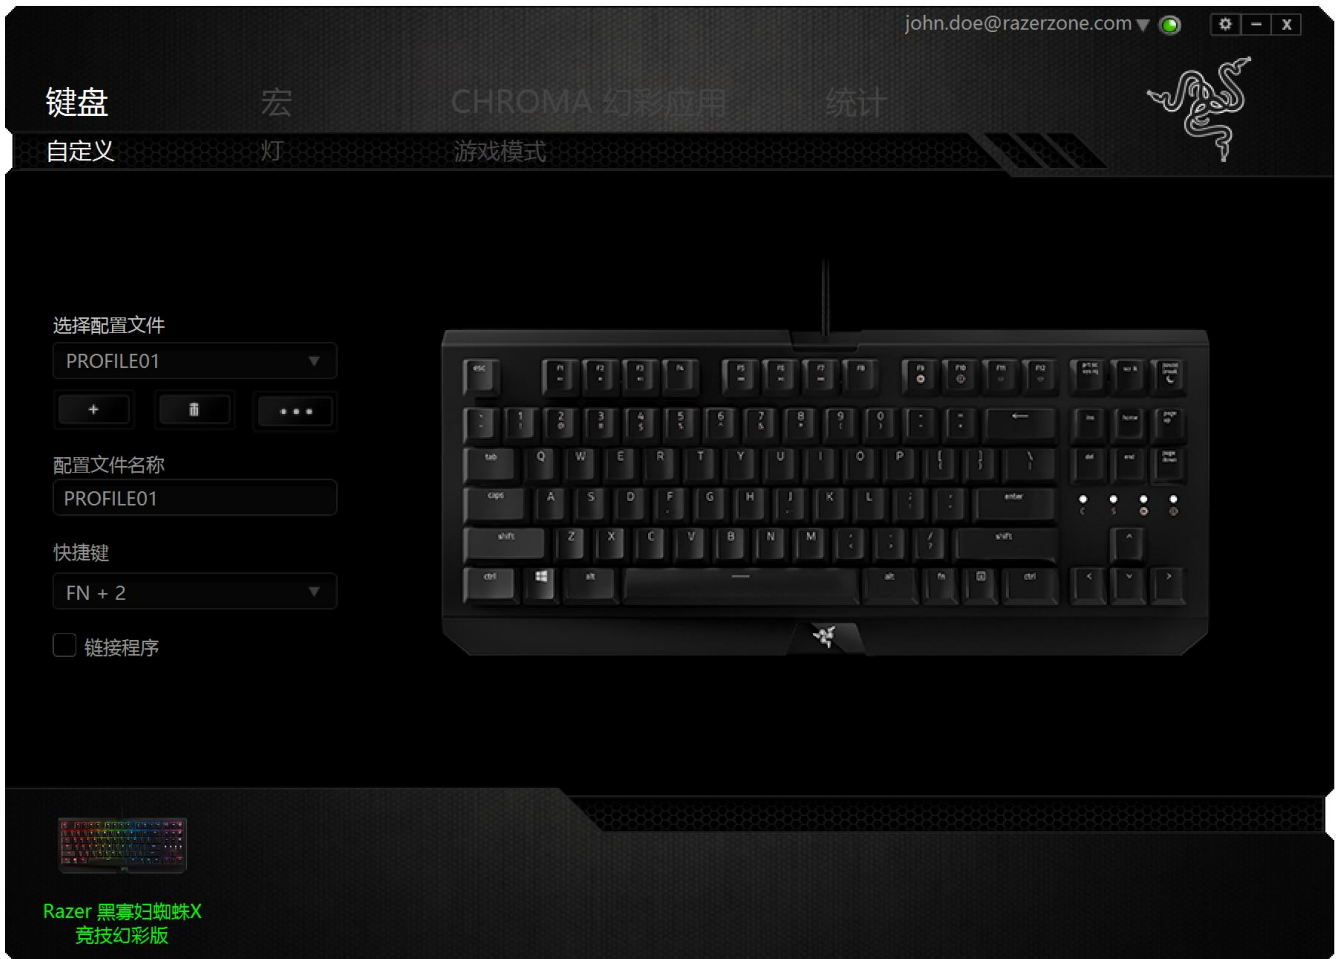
john.doe@razerzone.com

键盘 宏 CHROMA 幻彩应用 统计

自定义 灯 游戏模式

选择配置文件
PROFILE01
+
•••

配置文件名称
PROFILE01

快捷键
FN + 2

链接程序

esc F1 F2 F3 F4 F5 F6 F7 F8 F9 F10 F11 F12
` 1 2 3 4 5 6 7 8 9 0 - = ←
tab Q W E R T Y U I O P [ ] \
caps A S D F G H J K L ; ' enter
shift Z X C V B N M , . / shift
ctrl alt alt fn ctrl

Razer 黑寡妇蜘蛛X
竞技幻彩版